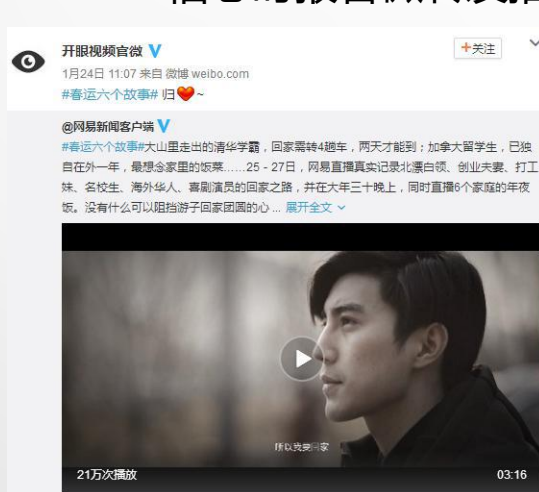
开眼视频官微
+关注
1月24日 11:07 来自 微博 weibo.com
#春运六个故事# 归❤~

@网易新闻客户端
#春运六个故事#大山里走出的清华学霸，回家需转4趟车，两天才能到；加拿大留学生，已独自在外一年，最想念家里的饭菜……25 - 27日，网易直播真实记录北漂白领、创业夫妻、打工妹、名校生、海外华人、喜剧演员的回家之路，并在大年三十晚上，同时直播6个家庭的年夜饭。没有什么可以阻挡游子回家团圆的心 ... 展开全文

所以我要回家
21万次播放
03:16